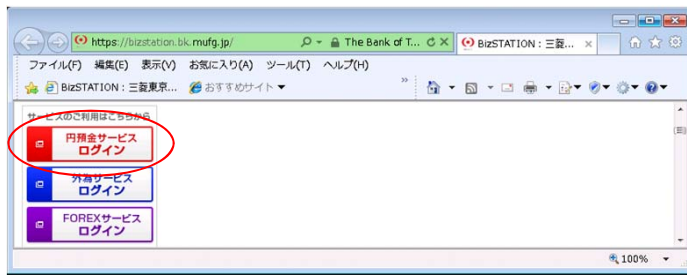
https://bizstation.bk.mufg.jp/
The Bank of T...
BizSTATION：三菱...
ファイル(F) 編集(E) 表示(V) お気に入り(A) ツール(T) ヘルプ(H)
BizSTATION：三菱東京...
おすすめサイト
サービスのご利用はこちらから
円預金サービス ログイン
外為サービス ログイン
FOREXサービス ログイン
100%